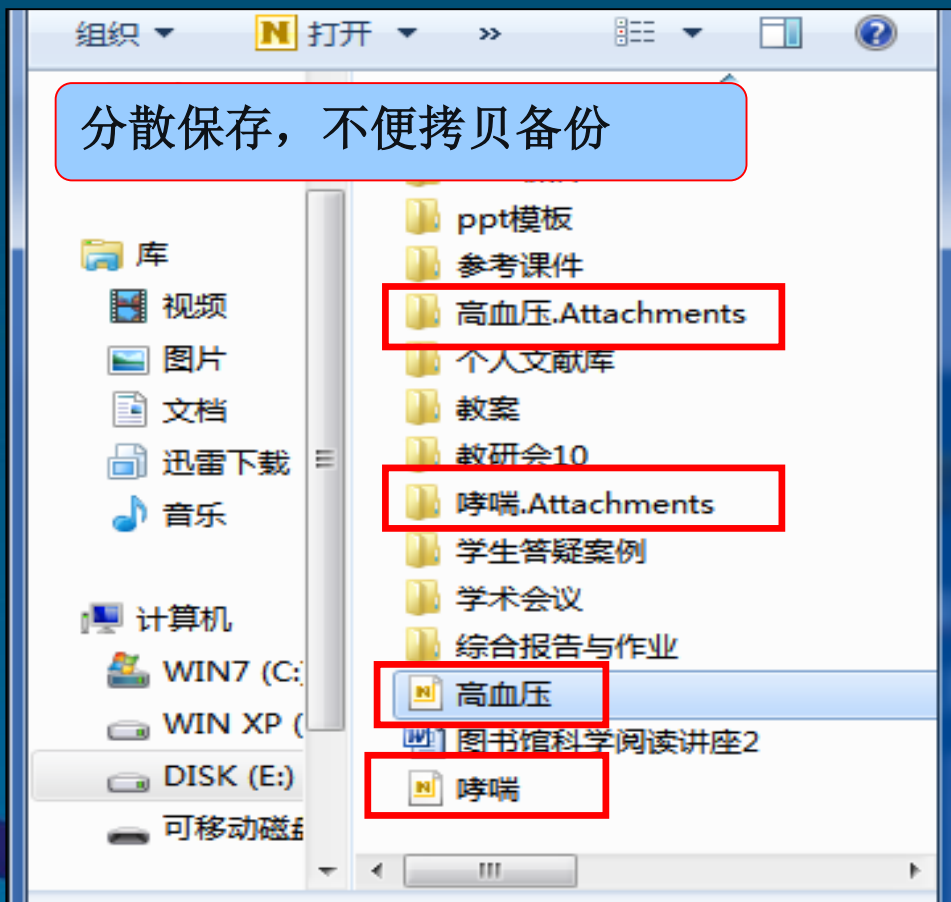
组织 ▾ 打开 ▾ »

分散保存，不便拷贝备份

库
视频
图片
文档
迅雷下载
音乐

计算机
WIN7 (C:)
WIN XP (
DISK (E:)
可移动磁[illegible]

ppt模板
参考课件
高血压.Attachments
个人文献库
教案
教研会10
哮喘.Attachments
学生答疑案例
学术会议
综合报告与作业
高血压
图书馆科学阅读讲座2
哮喘